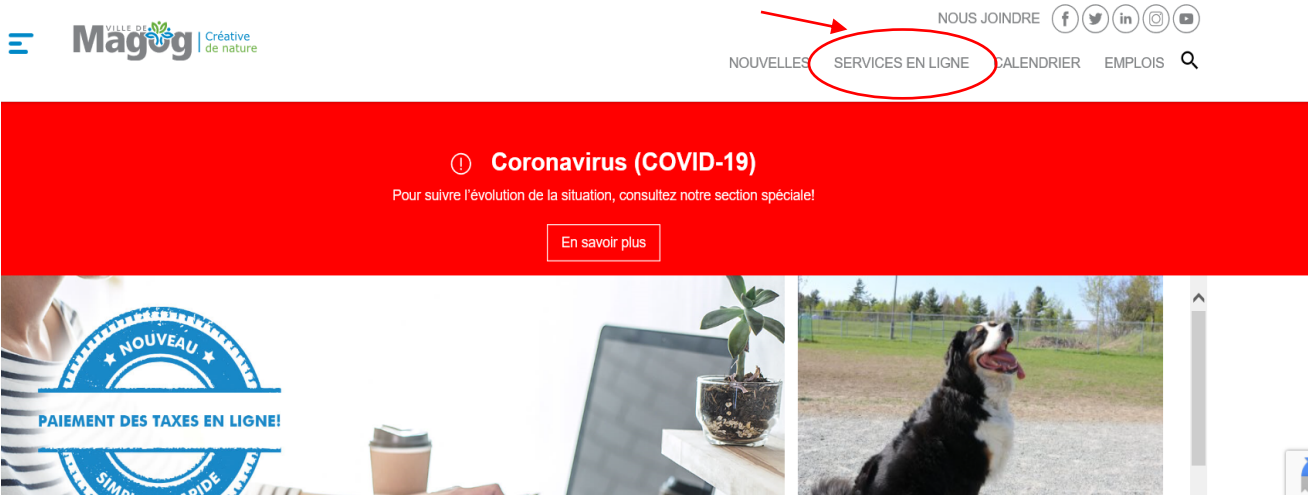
VILLE DE
Magog
Créative
de nature

NOUS JOINDRE

NOUVELLES SERVICES EN LIGNE CALENDRIER EMPLOIS

Coronavirus (COVID-19)

Pour suivre l'évolution de la situation, consultez notre section spéciale!

En savoir plus

NOUVEAU

PAIEMENT DES TAXES EN LIGNE!

SIMP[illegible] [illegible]IDE